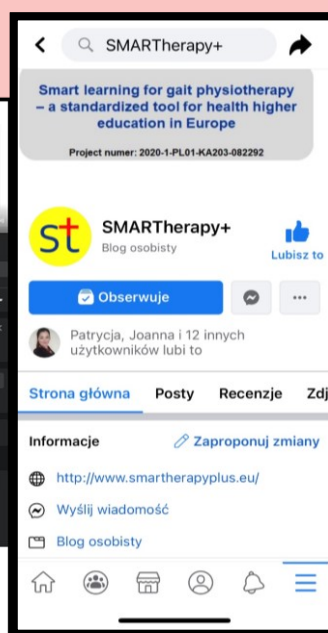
SMARTherapy+

Smart learning for gait physiotherapy – a standardized tool for health higher education in Europe

Project numer: 2020-1-PL01-KA203-082292

st

SMARTherapy+
Blog osobisty

Lubisz to

Obserwuje

...

Patrycja, Joanna i 12 innych użytkowników lubi to

Strona główna Posty Recenzje Zdj

Informacje

Zaproponuj zmiany

http://www.smartherapyplus.eu/

Wyślij wiadomość

Blog osobisty